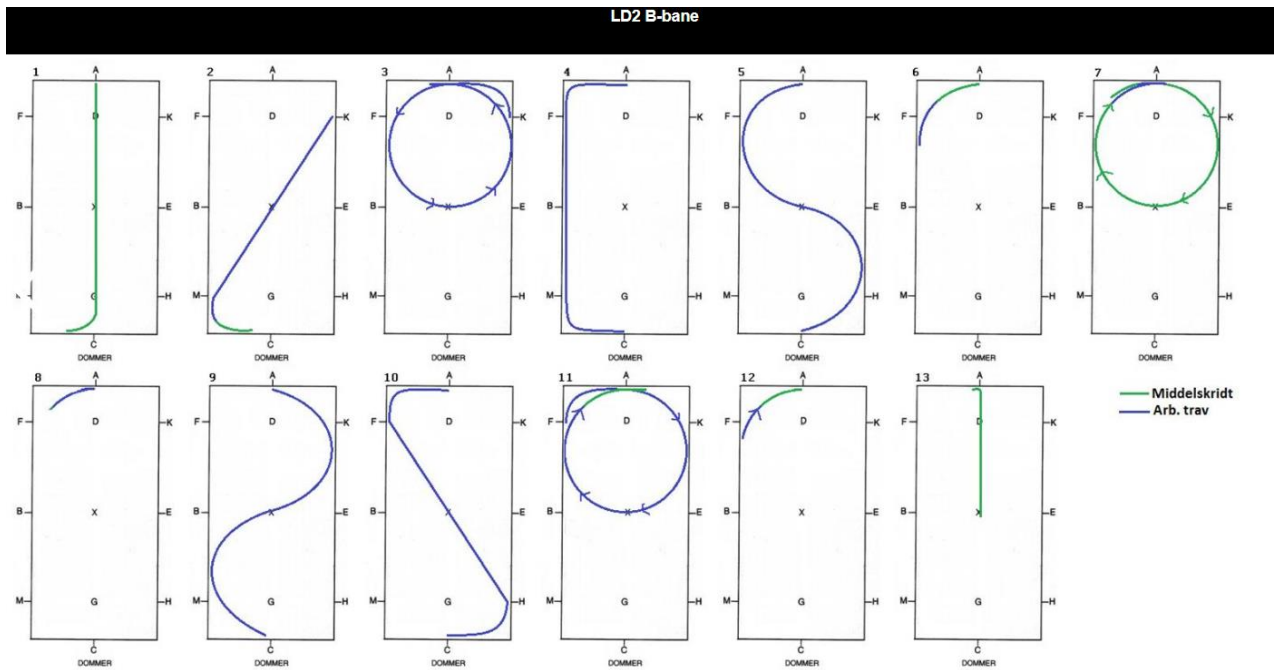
LD2 B-bane

1
A
F D K
B X E
M G H
C
DOMMER

2
A
F D K
B X E
M G H
C
DOMMER

3
A
F D K
B X E
M G H
C
DOMMER

4
A
F D K
B X E
M G H
C
DOMMER

5
A
F D K
B X E
M G H
C
DOMMER

6
A
F D K
B X E
M G H
C
DOMMER

7
A
F D K
B X E
M G H
C
DOMMER

8
A
F D K
B X E
M G H
C
DOMMER

9
A
F D K
B X E
M G H
C
DOMMER

10
A
F D K
B X E
M G H
C
DOMMER

11
A
F D K
B X E
M G H
C
DOMMER

12
A
F D K
B X E
M G H
C
DOMMER

13
A
F D K
B X E
M G H
C
DOMMER

Middelskridt
Arb. trav